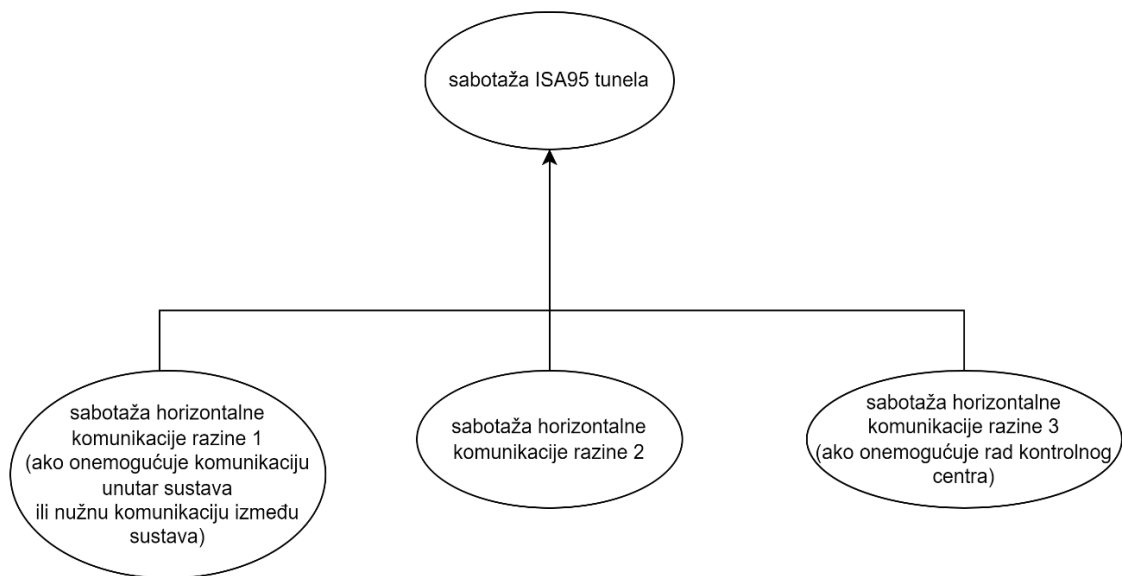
sabotaža ISA95 tunela

sabotaža horizontalne komunikacije razine 1 (ako onemogućuje komunikaciju unutar sustava ili nužnu komunikaciju između sustava)

sabotaža horizontalne komunikacije razine 2

sabotaža horizontalne komunikacije razine 3 (ako onemogućuje rad kontrolnog centra)